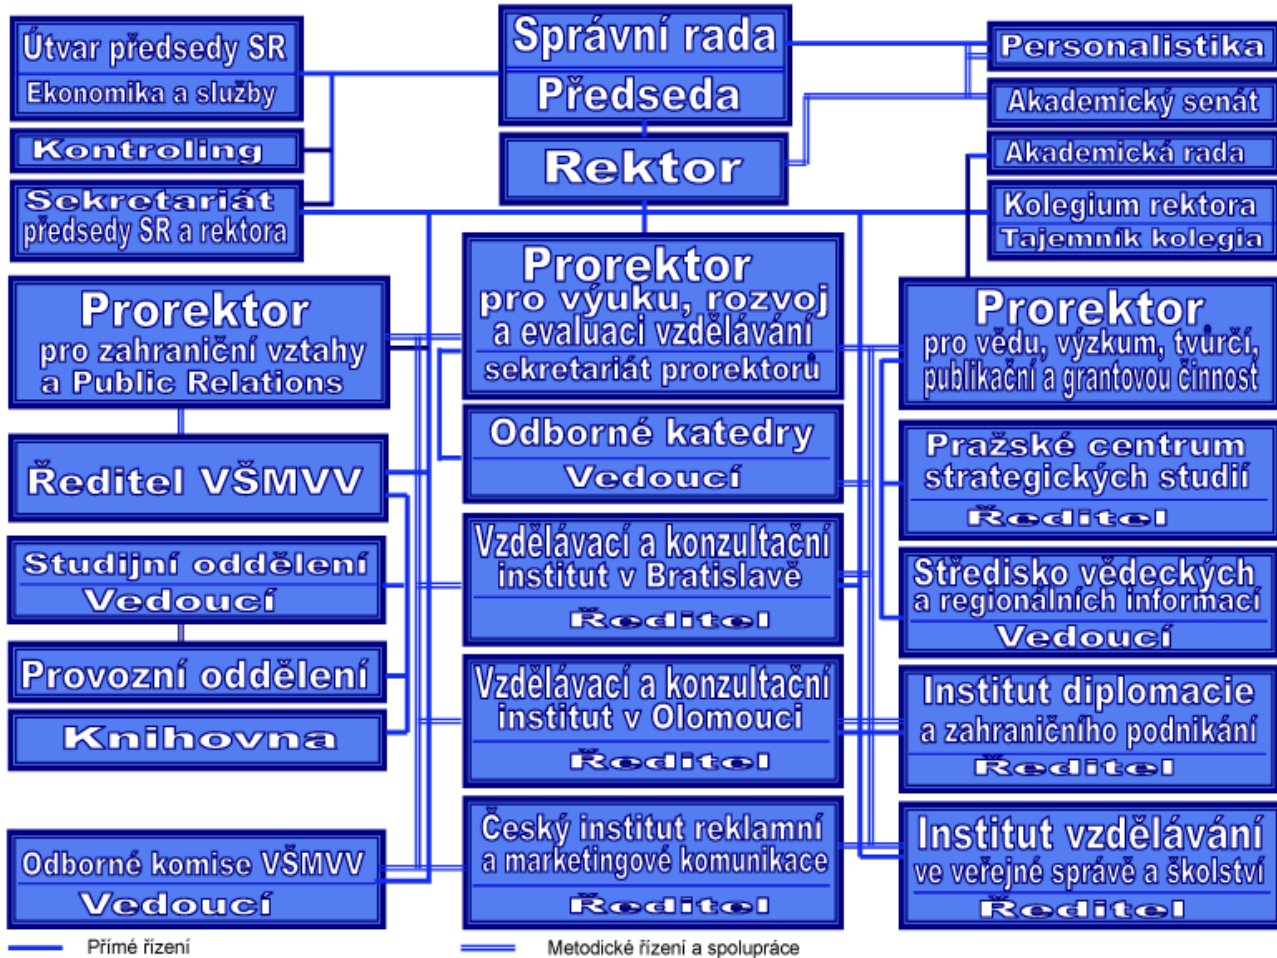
Útvar předsedy SR
Ekonomika a služby

Kontroling

Sekretariát předsedy SR a rektora

Správní rada
Předseda

Rektor

Personalistika

Akademický senát

Akademická rada

Kolegium rektora
Tajemník kolegia

Prorektor pro zahraniční vztahy a Public Relations

Prorektor pro výuku, rozvoj a evaluaci vzdělávání
sekretariát prorektorů

Prorektor pro vědu, výzkum, tvůrčí, publikační a grantovou činnost

Ředitel VŠMVV

Odborné katedry
Vedoucí

Pražské centrum strategických studií
Ředitel

Studijní oddělení
Vedoucí

Vzdělávací a konzultační institut v Bratislavě
Ředitel

Středisko vědeckých a regionálních informací
Vedoucí

Provozní oddělení

Knihovna

Vzdělávací a konzultační institut v Olomouci
Ředitel

Institut diplomacie a zahraničního podnikání
Ředitel

Odborné komise VŠMVV
Vedoucí

Český institut reklamní a marketingové komunikace
Ředitel

Institut vzdělávání ve veřejné správě a školství
Ředitel

Přímé řízení

Metodické řízení a spolupráce